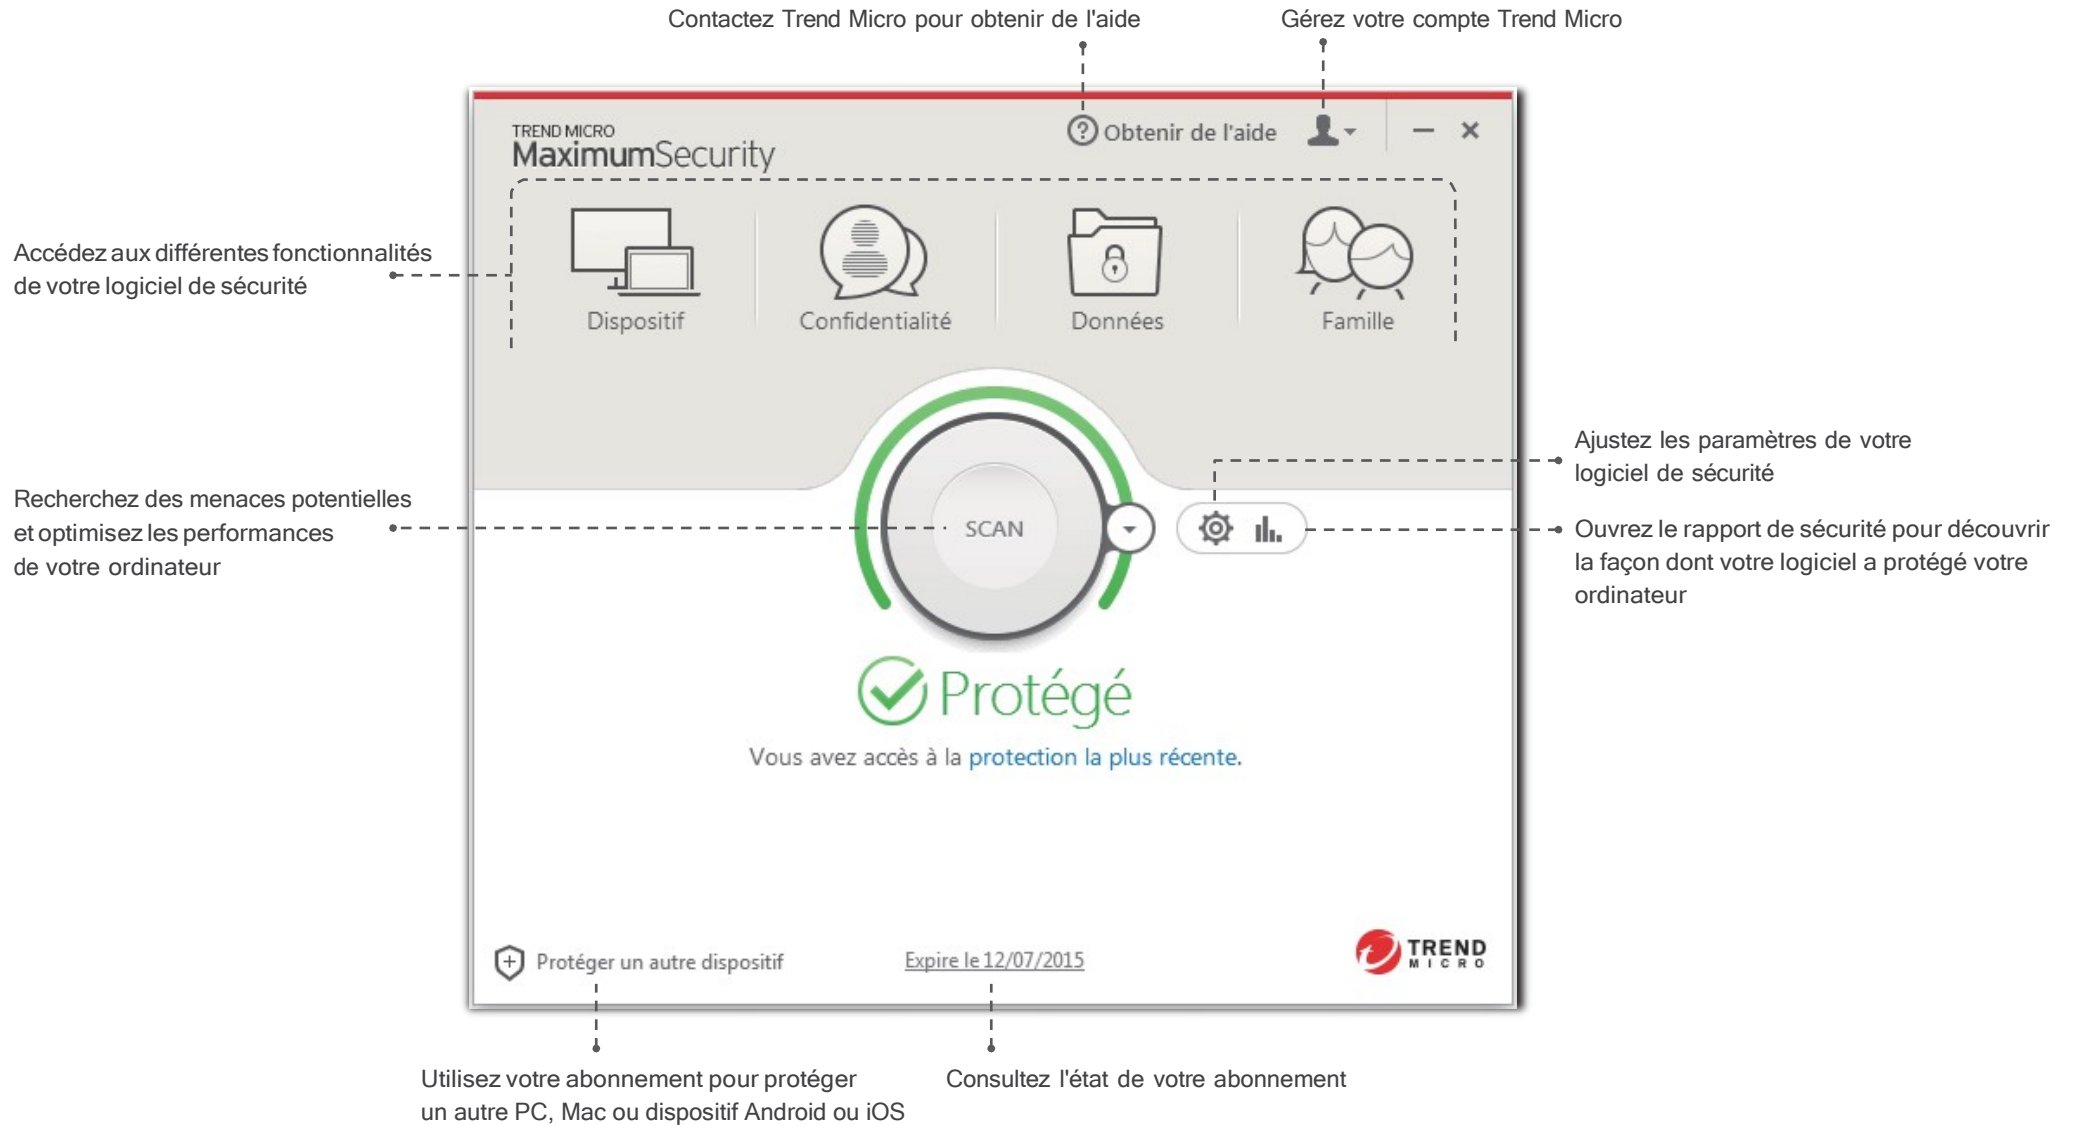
Contactez Trend Micro pour obtenir de l'aide

Gérez votre compte Trend Micro

TREND MICRO
MaximumSecurity

Obtenir de l'aide

Accédez aux différentes fonctionnalités de votre logiciel de sécurité

Dispositif

Confidentialité

Données

Famille

Ajustez les paramètres de votre logiciel de sécurité

Recherchez des menaces potentielles et optimisez les performances de votre ordinateur

SCAN

Ouvrez le rapport de sécurité pour découvrir la façon dont votre logiciel a protégé votre ordinateur

Protégé

Vous avez accès à la protection la plus récente.

Protéger un autre dispositif

Expire le 12/07/2015

TREND MICRO

Utilisez votre abonnement pour protéger un autre PC, Mac ou dispositif Android ou iOS

Consultez l'état de votre abonnement